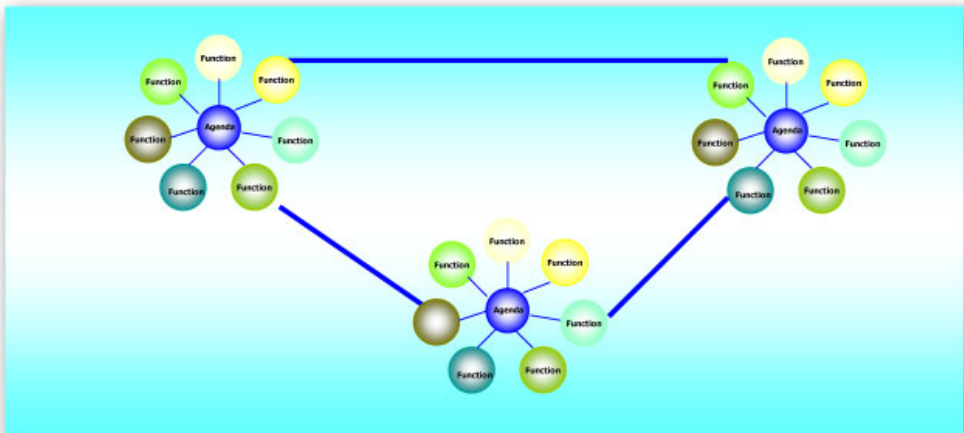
Function
Function
Function
Agenda
Function
Function
Function
Function

Function
Function
Function
Agenda
Function
Function
Function
Function

Function
Function
Function
Agenda
Function
Function
Function